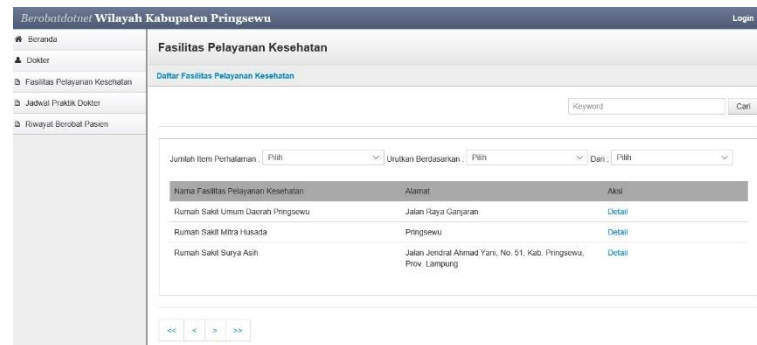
Berobatdotnet Wilayah Kabupaten Pringsewu

Login

Beranda

Dokter

Fasilitas Pelayanan Kesehatan

Jadwal Praktik Dokter

Riwayat Berobat Pasien

Fasilitas Pelayanan Kesehatan

Daftar Fasilitas Pelayanan Kesehatan

Keyword

Cari

Jumlah Item Perhalaman : Pilih

Urutkan Berdasarkan : Pilih

Dari : Pilih

| Nama Fasilitas Pelayanan Kesehatan | Alamat | Aksi |
|---|---|---|
| Rumah Sakit Umum Daerah Pringsewu | Jalan Raya Ganjaran | Detail |
| Rumah Sakit Mitra Husada | Pringsewu | Detail |
| Rumah Sakit Surya Asih | Jalan Jendral Ahmad Yani, No. 51, Kab. Pringsewu, Prov. Lampung | Detail |

<< < > >>